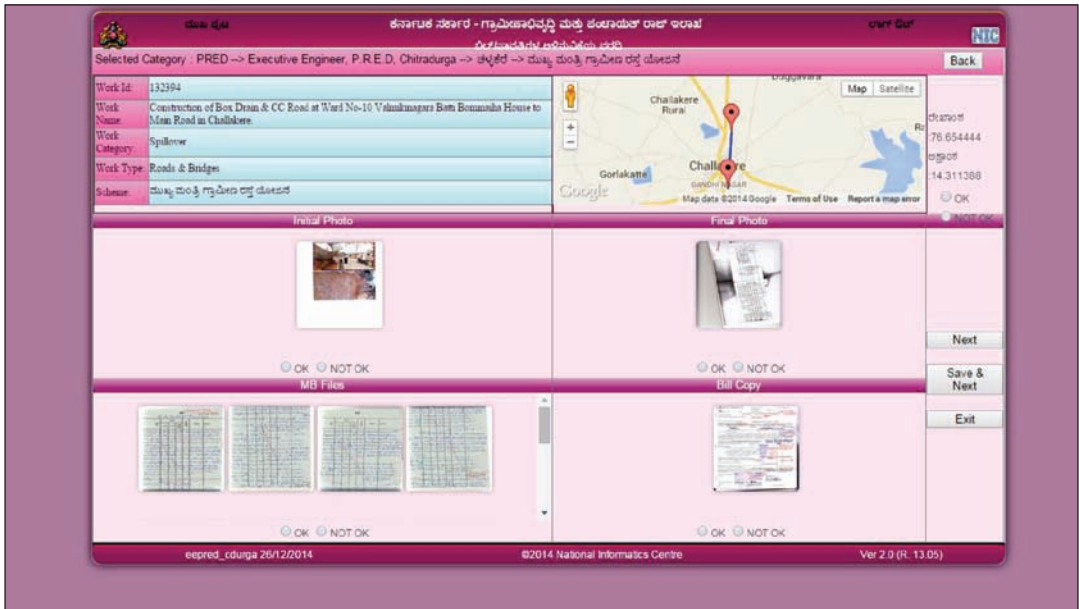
ಮುಖ್ಯ ಪುಟ ಕರ್ನಾಟಕ ಸರ್ಕಾರ - ಗ್ರಾಮೀಣಾಭಿವೃದ್ಧಿ ಮತ್ತು ಪಂಚಾಯತ್ ರಾಜ್ ಇಲಾಖೆ ಲಾಗ್ ಔಟ್ NIC
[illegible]

Selected Category : PRED --> Executive Engineer, P.R.E.D, Chitradurga --> ಚಳ್ಳಕೆರೆ --> ಮುಖ್ಯ ಮಂತ್ರಿ ಗ್ರಾಮೀಣ ರಸ್ತೆ ಯೋಜನೆ Back

| | |
|---|---|
| Work Id: | 132394 |
| Work Name: | Construction of Box Drain & CC Road at Ward No-10 Valmikinagara Basti Bommaiha House to Main Road in Challakere. |
| Work Category: | Spillover |
| Work Type: | Roads & Bridges |
| Scheme: | ಮುಖ್ಯ ಮಂತ್ರಿ ಗ್ರಾಮೀಣ ರಸ್ತೆ ಯೋಜನೆ |

Map Satellite
Challakere Rural
Gorlakatte
Challakere
GANDHI NAGAR
Google
Map data ©2014 Google Terms of Use Report a map error

ರೇಖಾಂಶ
76.654444
ಅಕ್ಷಾಂಶ
14.311388
OK
NOT OK

Initial Photo
OK NOT OK

Final Photo
OK NOT OK

MB Files
OK NOT OK

Bill Copy
OK NOT OK

Next
Save & Next
Exit

eepred_cdurga 26/12/2014 ©2014 National Informatics Centre Ver 2.0 (R. 13.05)